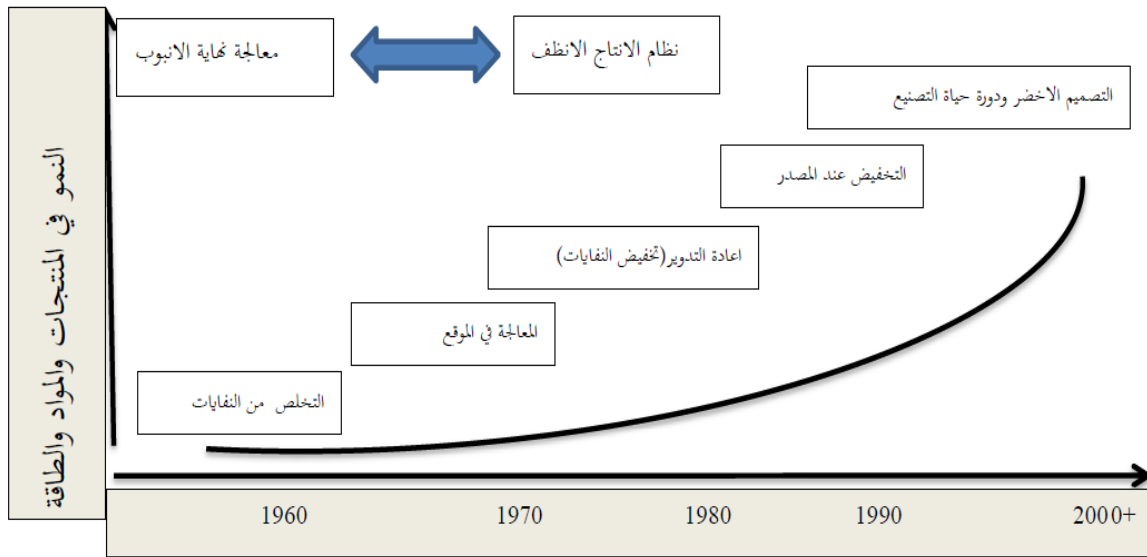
معالجة نهاية الانبوب

نظام الانتاج الانظف

التصميم الاخضر ودورة حياة التصنيع

التخفيض عند المصدر

اعادة التدوير(تخفيض النفايات)

المعالجة في الموقع

التخلص من النفايات

النمو في المنتجات والمواد والطاقة

1960

1970

1980

1990

2000+